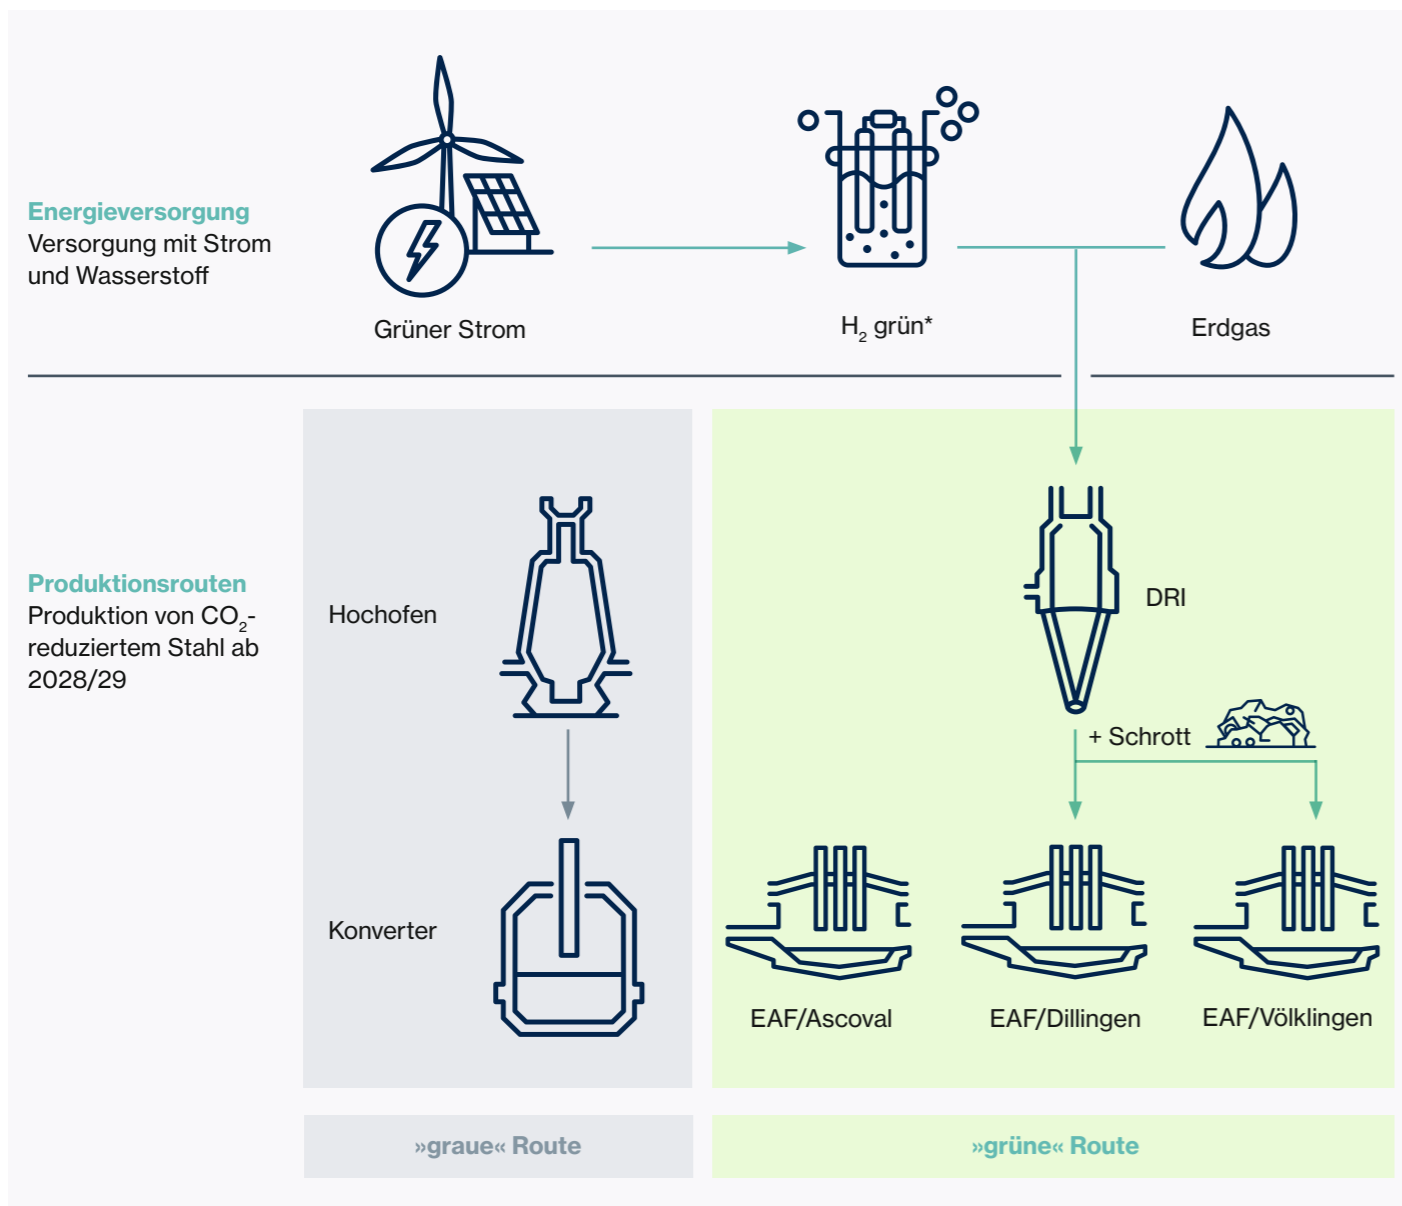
Energieversorgung
Versorgung mit Strom und Wasserstoff

Grüner Strom

$H_2$ grün*

Erdgas

Produktionsrouten
Produktion von $CO_2$-reduziertem Stahl ab 2028/29

Hochofen

Konverter

DRI

+ Schrott

EAF/Ascoval

EAF/Dillingen

EAF/Völklingen

»graue« Route

»grüne« Route